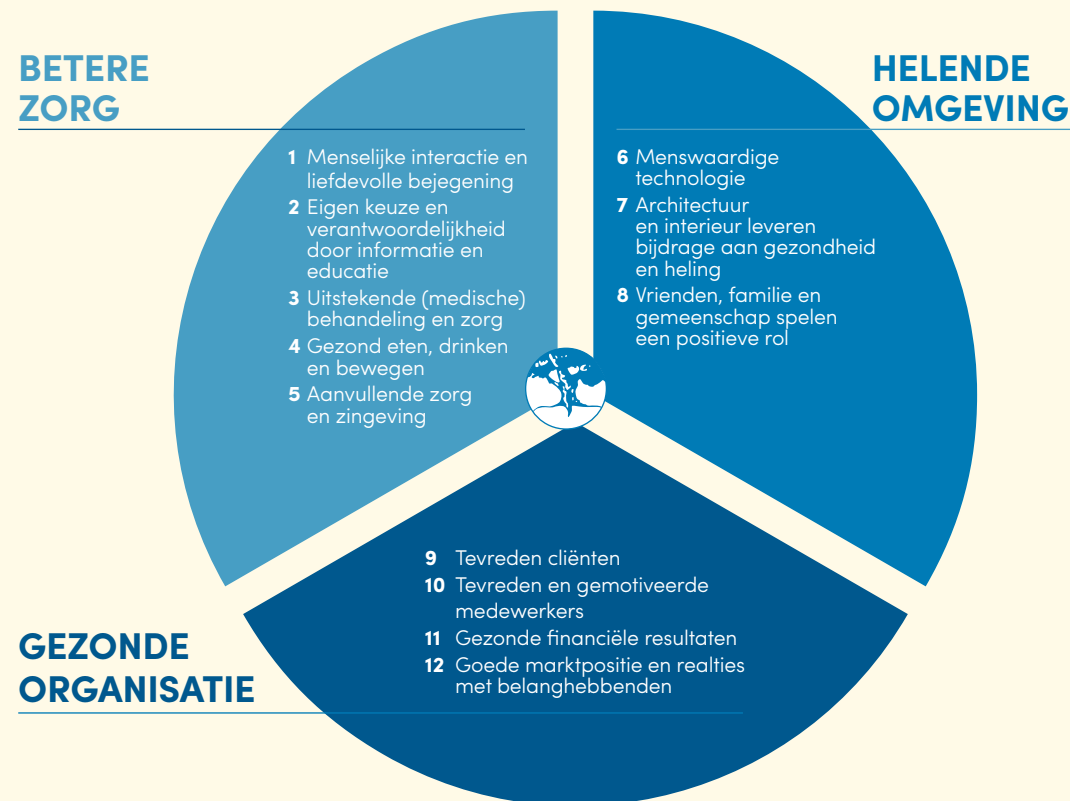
BETERE ZORG

1 Menselijke interactie en liefdevolle bejegening
2 Eigen keuze en verantwoordelijkheid door informatie en educatie
3 Uitstekende (medische) behandeling en zorg
4 Gezond eten, drinken en bewegen
5 Aanvullende zorg en zingeving

HELENDE OMGEVING

6 Menswaardige technologie
7 Architectuur en interieur leveren bijdrage aan gezondheid en heling
8 Vrienden, familie en gemeenschap spelen een positieve rol

GEZONDE ORGANISATIE

9 Tevreden cliënten
10 Tevreden en gemotiveerde medewerkers
11 Gezonde financiële resultaten
12 Goede marktpositie en realties met belanghebbenden